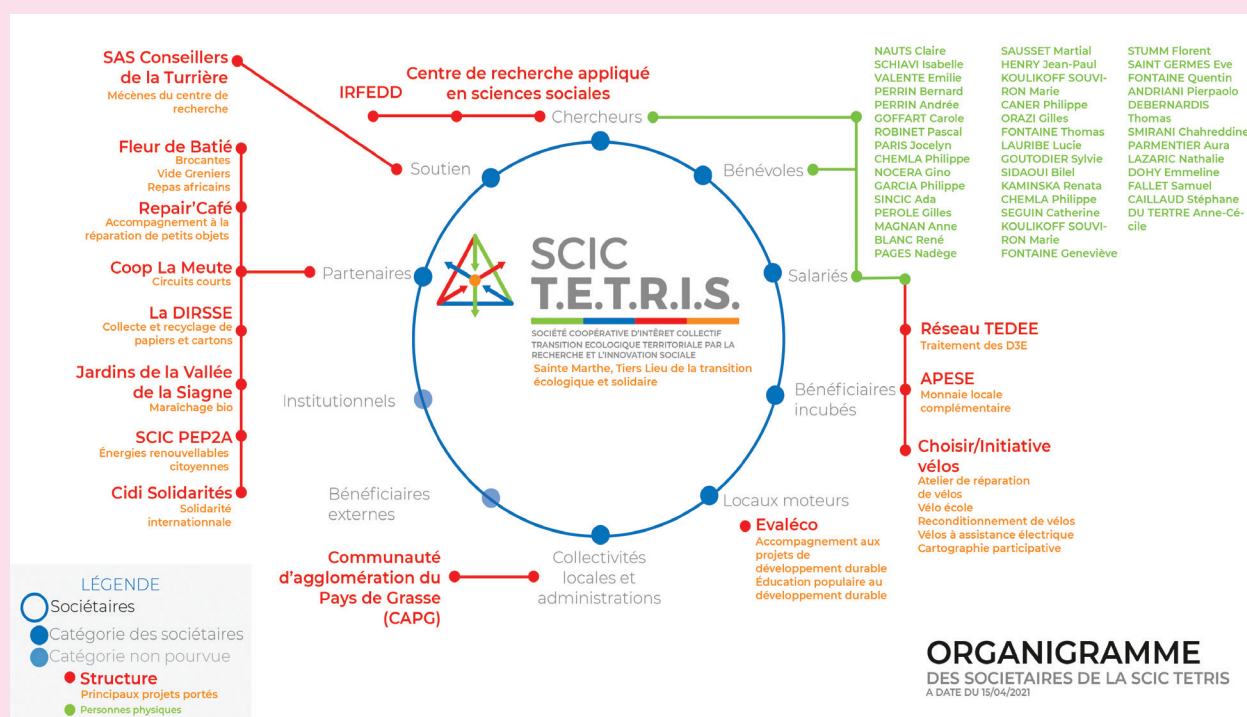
SAS Conseillers de la Turrière
Mécènes du centre de recherche

IRFEDD

Centre de recherche appliqué en sciences sociales

Chercheurs

Soutien

Fleur de Batié
Brocantes
Vide Greniers
Repas africains

Repair'Café
Accompagnement à la réparation de petits objets

Coop La Meute
Circuits courts

Partenaires

La DIRSSE
Collecte et recyclage de papiers et cartons

Jardins de la Vallée de la Siagne
Maraîchage bio

Institutionnels

SCIC PEP2A
Énergies renouvellables citoyennes

Cidi Solidarités
Solidarité internationnale

Bénéficiaires externes

Communauté d'agglomération du Pays de Grasse (CAPG)

Collectivités locales et administrations

Locaux moteurs

Evaléco
Accompagnement aux projets de développement durable
Éducation populaire au développement durable

Bénévoles

Salariés

Bénéficiaires incubés

NAUTS Claire
SCHIAVI Isabelle
VALENTE Emilie
PERRIN Bernard
PERRIN Andrée
GOFFART Carole
ROBINET Pascal
PARIS Jocelyn
CHEMLA Philippe
NOCERA Gino
GARCIA Philippe
SINCIC Ada
PEROLE Gilles
MAGNAN Anne
BLANC René
PAGES Nadège

SAUSSET Martial
HENRY Jean-Paul
KOULIKOFF SOUVIRON Marie
CANER Philippe
ORAZI Gilles
FONTAINE Thomas
LAURIBE Lucie
GOUTODIER Sylvie
SIDAOUI Bilel
KAMINSKA Renata
CHEMLA Philippe
SEGUIN Catherine
KOULIKOFF SOUVIRON Marie
FONTAINE Geneviève

STUMM Florent
SAINT GERMES Eve
FONTAINE Quentin
ANDRIANI Pierpaolo
DEBERNARDIS Thomas
SMIRANI Chahreddine
PARMENTIER Aura
LAZARIC Nathalie
DOHY Emmeline
FALLET Samuel
CAILLAUD Stéphane
DU TERTRE Anne-Cécile

Réseau TEDEE
Traitement des D3E

APESE
Monnaie locale complémentaire

Choisir/Initiative vélos
Atelier de réparation de vélos
Vélo école
Reconditionnement de vélos
Vélos à assistance électrique
Cartographie participative

SCIC T.E.T.R.I.S.
SOCIÉTÉ COOPÉRATIVE D'INTÉRET COLLECTIF TRANSITION ECOLOGIQUE TERRITORIALE PAR LA RECHERCHE ET L'INNOVATION SOCIALE
Sainte Marthe, Tiers Lieu de la transition écologique et solidaire

LÉGENDE
Sociétaires
Catégorie des sociétaires
Catégorie non pourvue
Structure
Principaux projets portés
Personnes physiques

ORGANIGRAMME
DES SOCIETAIRES DE LA SCIC TETRIS
A DATE DU 15/04/2021